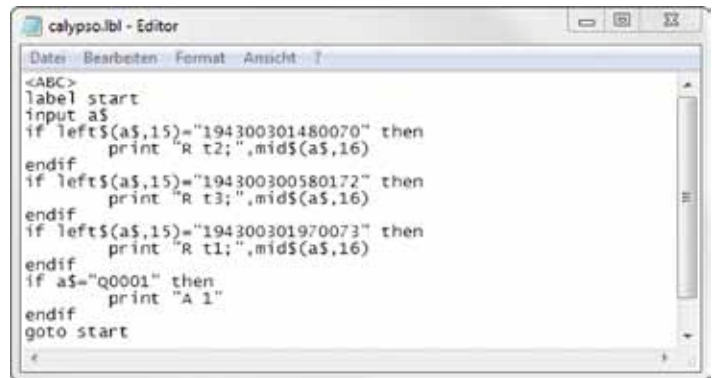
calypso.lbl - Editor

Datei Bearbeiten Format Ansicht ?

<ABC>
label start
input a$
if left$(a$,15)="194300301480070" then
print "R t2;",mid$(a$,16)
endif
if left$(a$,15)="194300300580172" then
print "R t3;",mid$(a$,16)
endif
if left$(a$,15)="194300301970073" then
print "R t1;",mid$(a$,16)
endif
if a$="Q0001" then
print "A 1"
endif
goto start